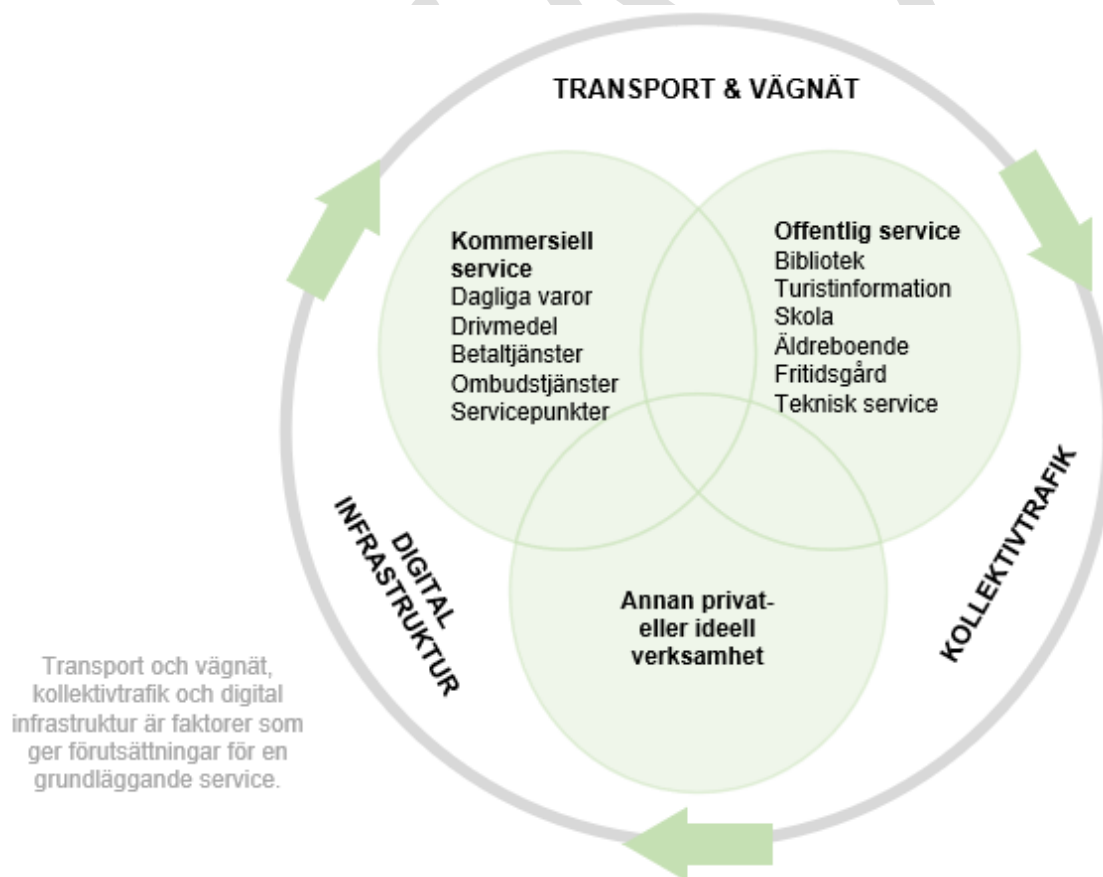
TRANSPORT & VÄGNÄT

Kommersiell service
Dagliga varor
Drivmedel
Betaltjänster
Ombudstjänster
Servicepunkter

Offentlig service
Bibliotek
Turistinformation
Skola
Äldreboende
Fritidsgård
Teknisk service

Annan privat- eller ideell verksamhet

DIGITAL INFRASTRUKTUR

KOLLEKTIVTRAFIK

Transport och vägnät, kollektivtrafik och digital infrastruktur är faktorer som ger förutsättningar för en grundläggande service.